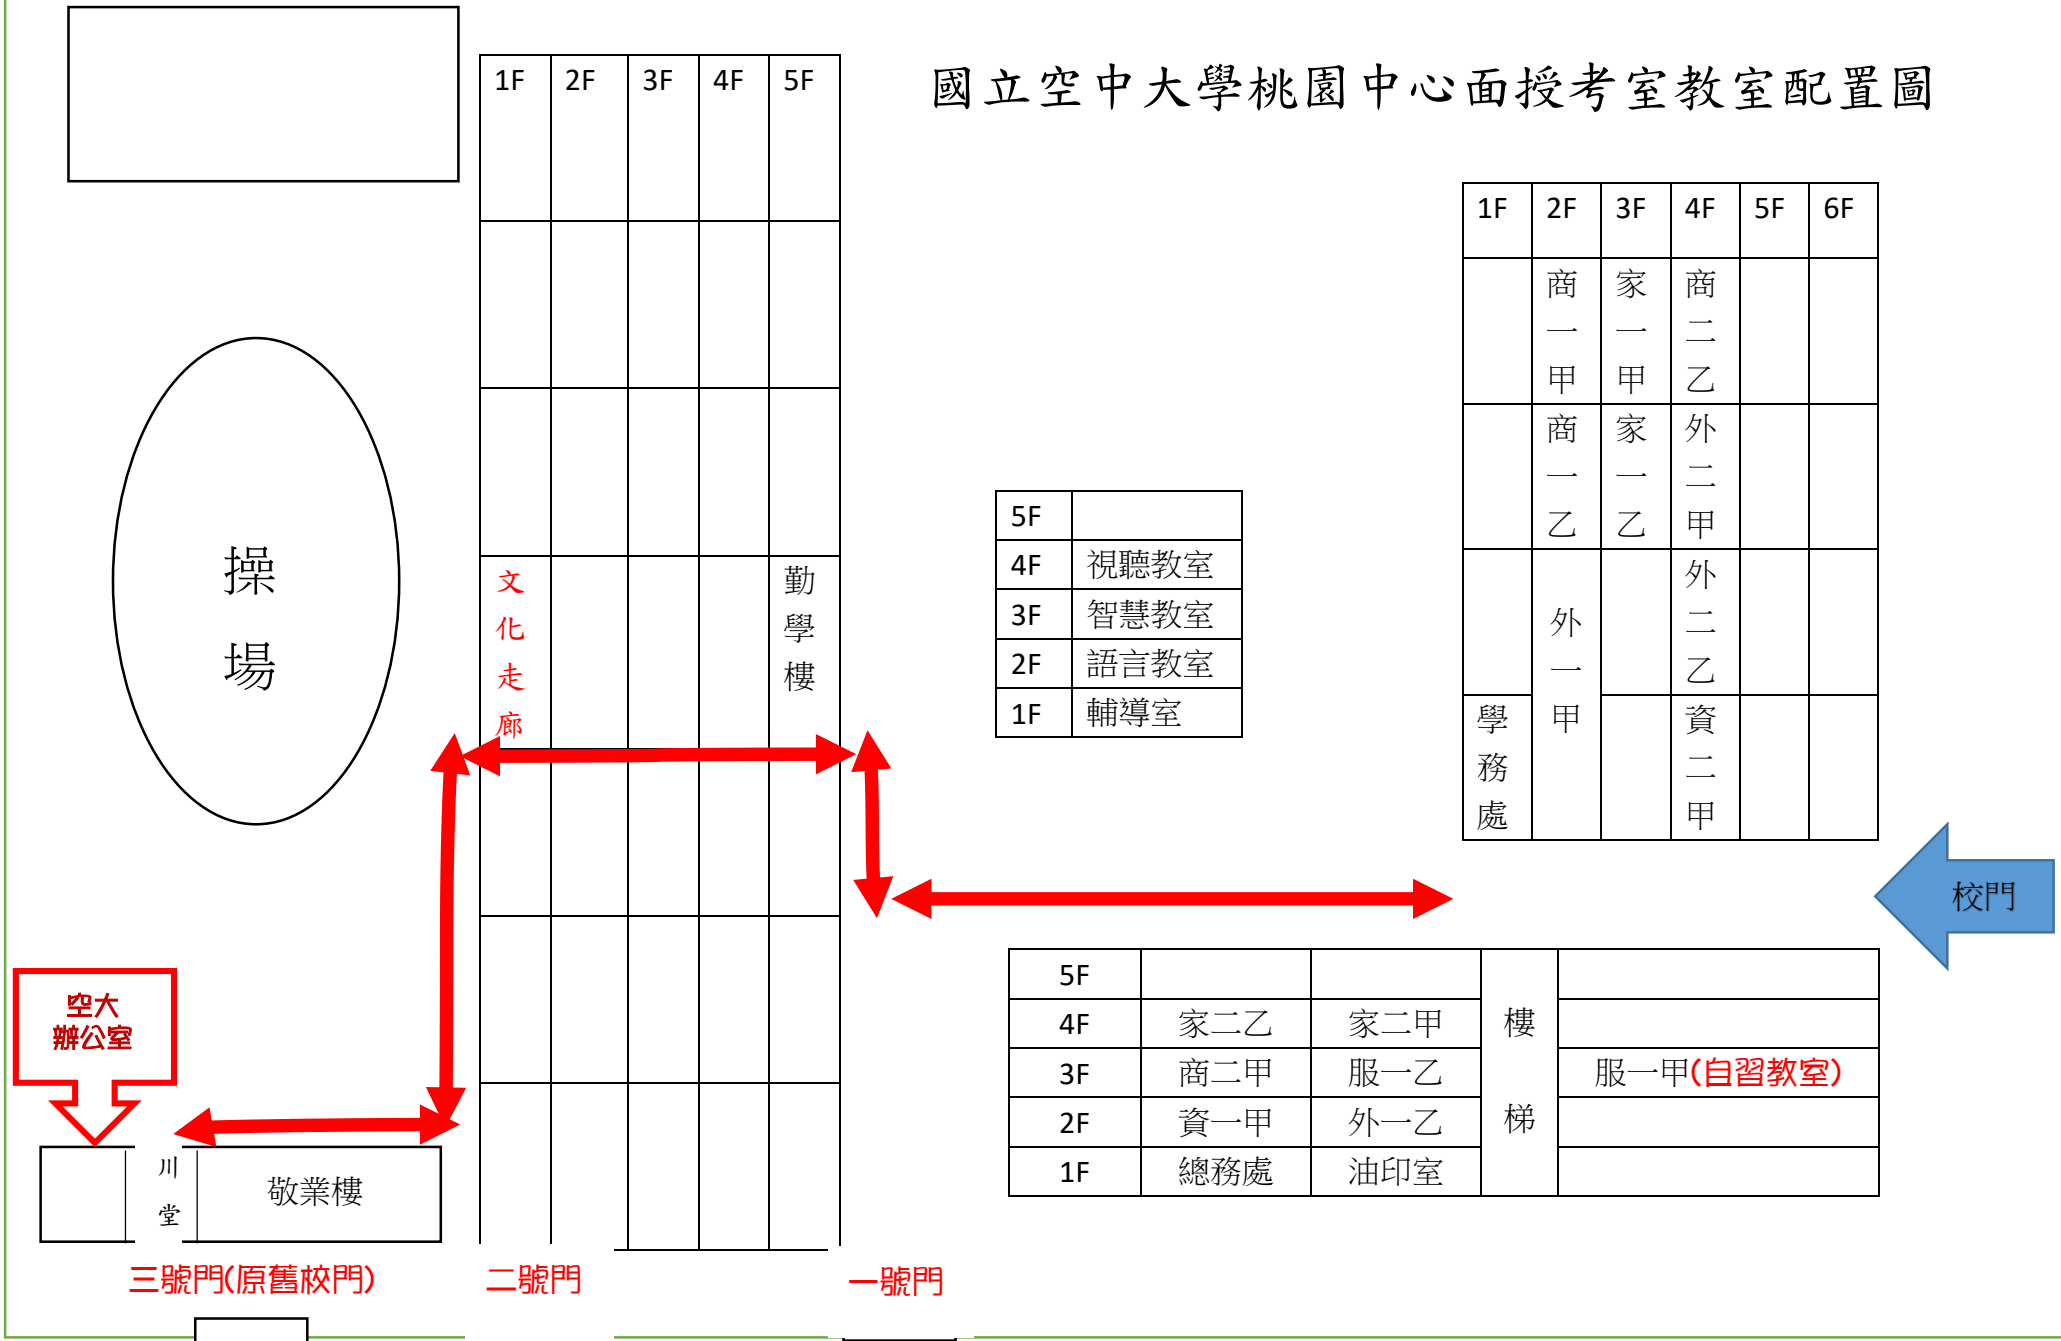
國立空中大學桃園中心面授考室教室配置圖

| 1F | 2F | 3F | 4F | 5F |
|---|---|---|---|---|
| | | | | |
| | | | | |
| | | | | |
| 文化走廊 | | | | 勤學樓 |
| | | | | |
| | | | | |
| | | | | |

操場

| 1F | 2F | 3F | 4F | 5F | 6F |
|---|---|---|---|---|---|
| | 商一甲 | 家一甲 | 商二乙 | | |
| | 商一乙 | 家一乙 | 外二甲 | | |
| | 外一甲 | | 外二乙 | | |
| 學務處 | | | 資二甲 | | |

| 5F | |
|---|---|
| 4F | 視聽教室 |
| 3F | 智慧教室 |
| 2F | 語言教室 |
| 1F | 輔導室 |

校門

| 5F | | | 樓梯 | |
|---|---|---|---|---|
| 4F | 家二乙 | 家二甲 | | |
| 3F | 商二甲 | 服一乙 | | 服一甲(自習教室) |
| 2F | 資一甲 | 外一乙 | | |
| 1F | 總務處 | 油印室 | | |

空大辦公室

川堂

敬業樓

三號門(原舊校門)

二號門

一號門